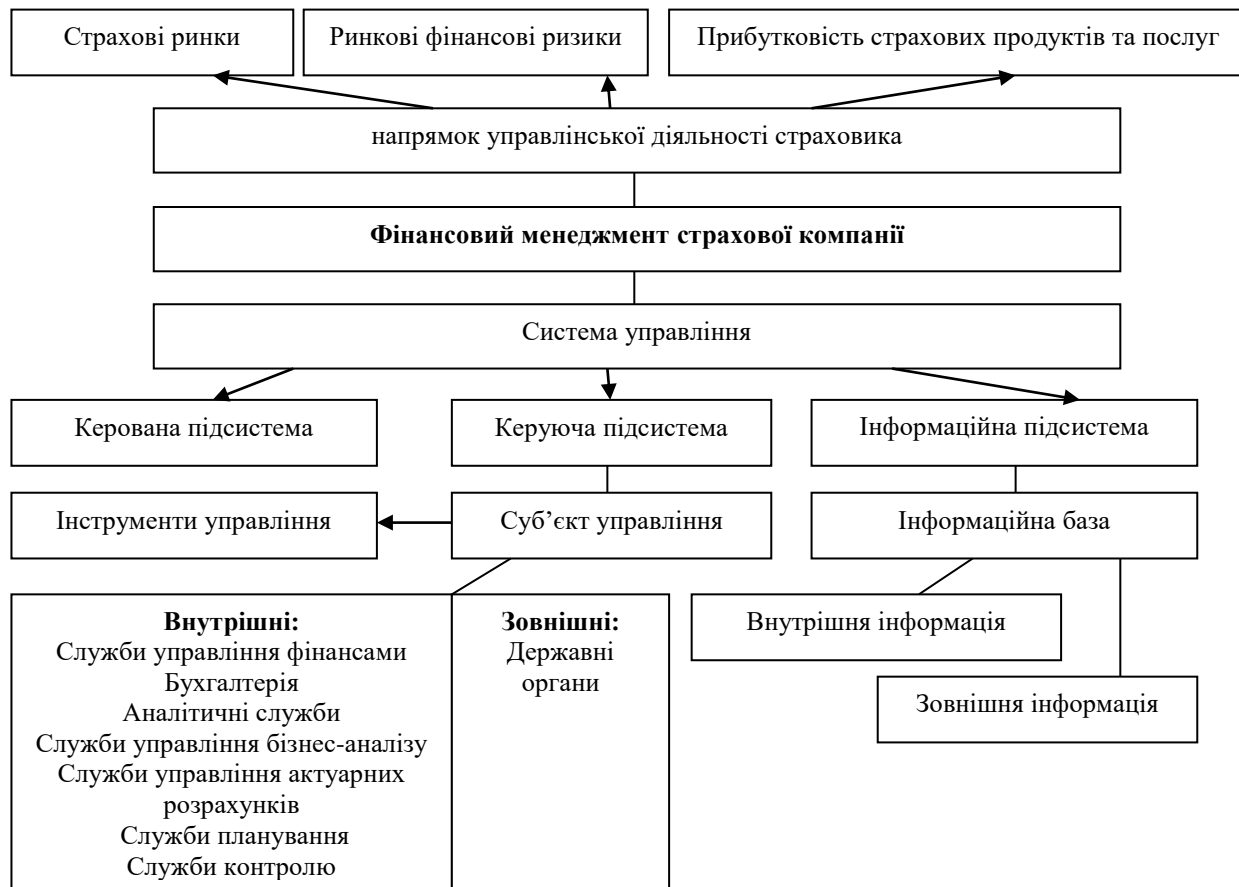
Страхові ринки

Ринкові фінансові ризики

Прибутковість страхових продуктів та послуг

напрямок управлінської діяльності страховика

**Фінансовий менеджмент страхової компанії**

Система управління

Керована підсистема

Керуюча підсистема

Інформаційна підсистема

Інструменти управління

Суб'єкт управління

Інформаційна база

**Внутрішні:**
Служби управління фінансами
Бухгалтерія
Аналітичні служби
Служби управління бізнес-аналізу
Служби управління актуарних розрахунків
Служби планування
Служби контролю

**Зовнішні:**
Державні органи

Внутрішня інформація

Зовнішня інформація